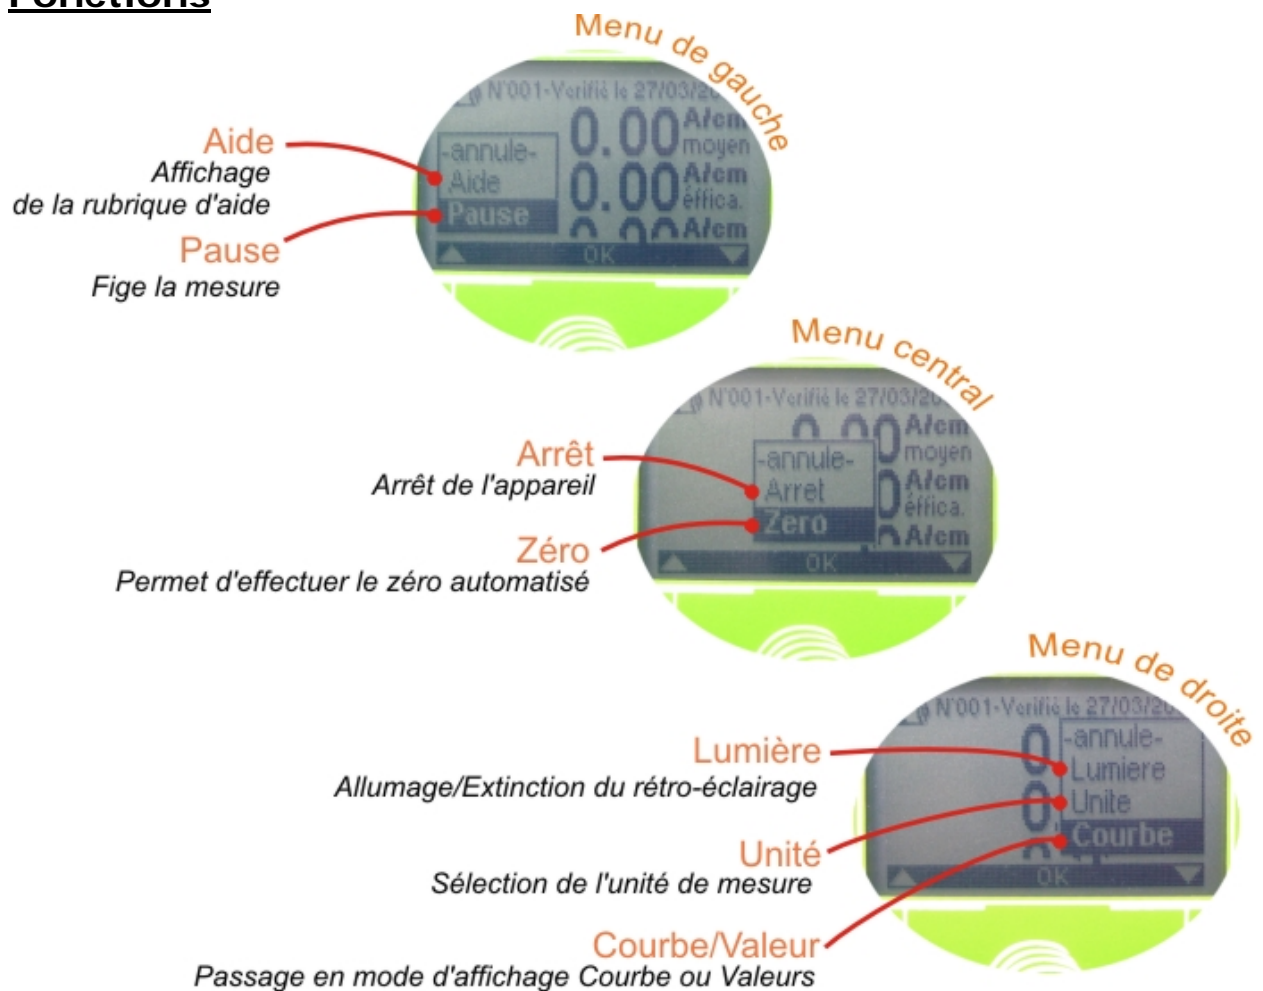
Fonctions

Menu de gauche

N°001-Verifié le 27/03/20

-annule-
Aide
Pause

0.00 A/cm moyen
0.00 A/cm effica.
A/cm
OK

Aide
Affichage de la rubrique d'aide

Pause
Fige la mesure

Menu central

N°001-Verifié le 27/03/20

-annule-
Arret
Zero

A/cm moyen
A/cm effica.
A/cm
OK

Arrêt
Arrêt de l'appareil

Zéro
Permet d'effectuer le zéro automatisé

Menu de droite

N°001-Verifié le 27/03/20

-annule-
Lumiere
Unite
Courbe
OK

Lumière
Allumage/Extinction du rétro-éclairage

Unité
Sélection de l'unité de mesure

Courbe/Valeur
Passage en mode d'affichage Courbe ou Valeurs